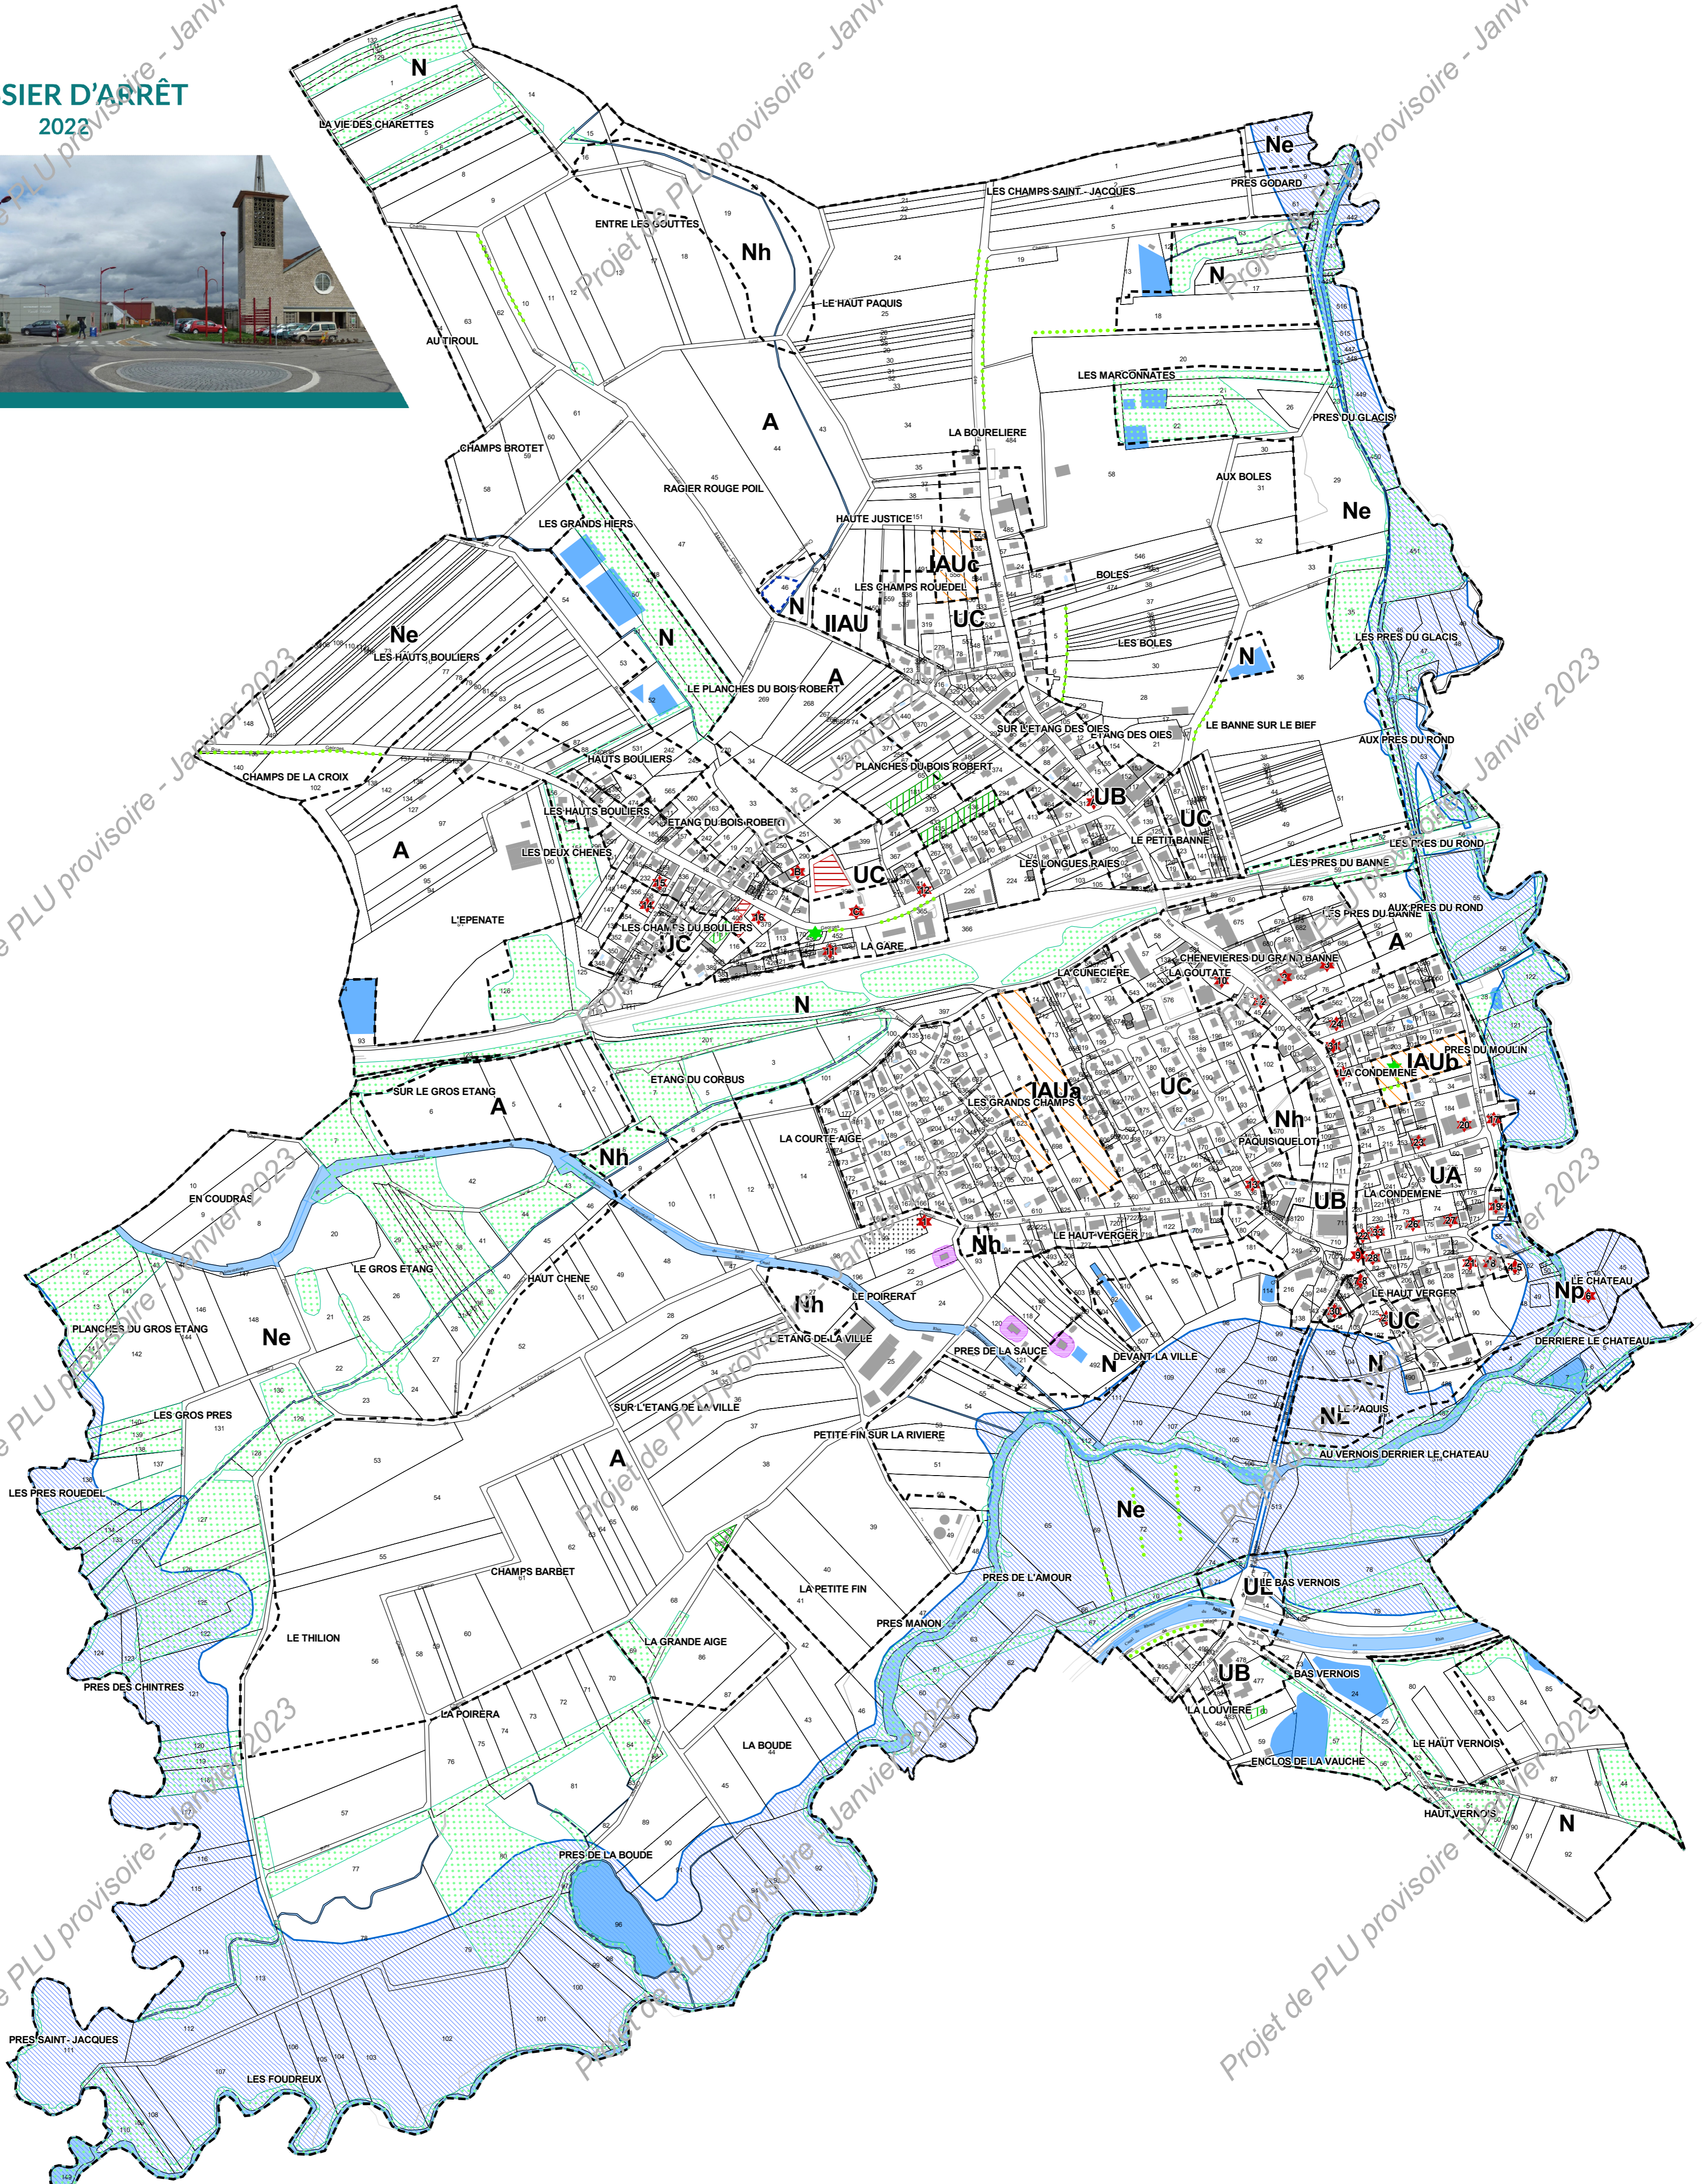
SIER D'ARRÊT
2022

Projet de PLU provisoire - Janvier 2023

N
LA VIE DES CHARETTES
ENTRE LES GOUTTES
Nh
LES CHAMPS SAINT - JACQUES
PRES GODARD
Ne
LE HAUT PAQUIS
N
AU TIROUL
LES MARCONNATES
PRES DU GLACIS
A
LA BOURELIERE
CHAMPS BROTET
RAGIER ROUGE POIL
AUX BOLES
Ne
HAUTE JUSTICE
LES GRANDS HIERS
IAUc
LES CHAMPS ROUEDEL
BOLES
N
IIAU
UC
Ne
LES HAUTS BOULIERS
N
LES BOLES
N
LES PRES DU GLACIS
A
LE PLANCHES DU BOIS ROBERT
SUR L'ETANG DES OIES
ETANG DES OIES
LE BANNE SUR LE BIEF
AUX PRES DU ROND
CHAMPS DE LA CROIX
HAUTS BOULIERS
PLANCHES DU BOIS ROBERT
UB
LES HAUTS BOULIERS
ETANG DU BOIS ROBERT
UC
LE PETIT BANNE
LES PRES DU ROND
A
LES DEUX CHENES
UC
LES LONGUES RAIES
LES PRES DU BANNE
L'EPENATE
LES CHAMPS DU BOULIERS
AUX PRES DU ROND
LES PRES DU BANNE
UC
LA GARE
A
CHENEVIERES DU GRAND BANNE
LA CUNECIERE
LA GOUTATE
N
PRES DU MOULIN
IAUb
ETANG DU CORBUS
LA CONDEMENE
SUR LE GROS ETANG
A
IAUa
LES GRANDS CHAMPS
UC
LA COURTE AIGE
Nh
PAQUIS QUELOT
Nh
UA
EN COUDRAS
UB
LA CONDEMENE
Nh
LE HAUT VERGER
LE GROS ETANG
LE CHATEAU
HAUT CHENE
Np
LE POIREAT
LE HAUT VERGER
Nh
UC
PLANCHES DU GROS ETANG
Ne
L'ETANG DE LA VILLE
DERRIERE LE CHATEAU
PRES DE LA SAUCE
N
DEVANT LA VILLE
N
SUR L'ETANG DE LA VILLE
LE PAQUIS
NL
LES GROS PRES
PETITE FIN SUR LA RIVIERE
AU VERNOIS DERRIER LE CHATEAU
A
LES PRES ROUEDEL
Ne
CHAMPS BARBET
PRES DE L'AMOUR
UE
LE BAS VERNOIS
LA PETITE FIN
PRES MANON
LE THILION
LA GRANDE AIGE
UB
BAS VERNOIS
PRES DES CHINTRES
LA POIRERA
LA LOUVIERE
LA BOUDE
LE HAUT VERNOIS
ENCLOS DE LA VAUCHE
HAUT VERNOIS
N
PRES DE LA BOUDE
PRES SAINT - JACQUES
LES FOUDREUX